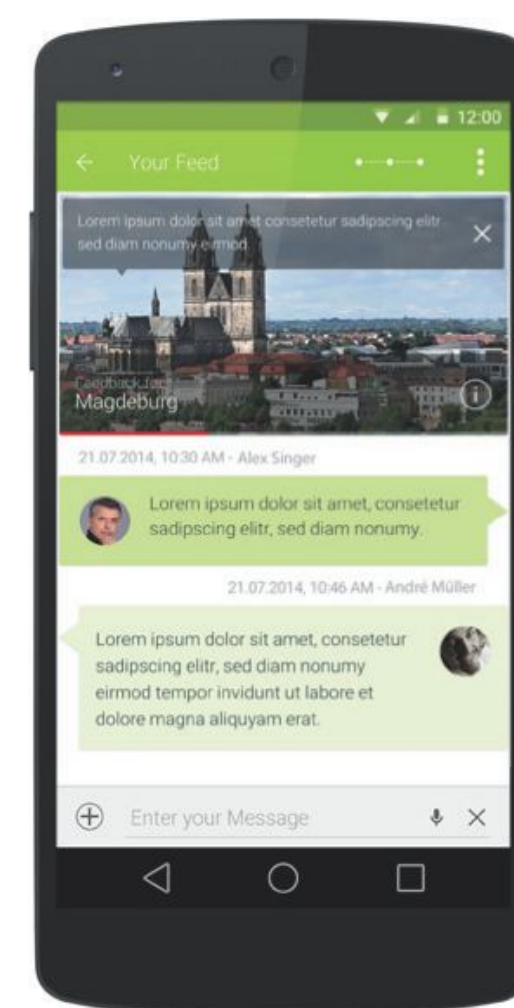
12:00

Your Feed

Lorem ipsum dolor sit amet consetetur sadipscing elitr, sed diam nonumy eirmod

Feedback for
Magdeburg

21.07.2014, 10:30 AM - Alex Singer

Lorem ipsum dolor sit amet, consetetur sadipscing elitr, sed diam nonumy.

21.07.2014, 10:46 AM - André Müller

Lorem ipsum dolor sit amet, consetetur sadipscing elitr, sed diam nonumy eirmod tempor invidunt ut labore et dolore magna aliquyam erat.

Enter your Message